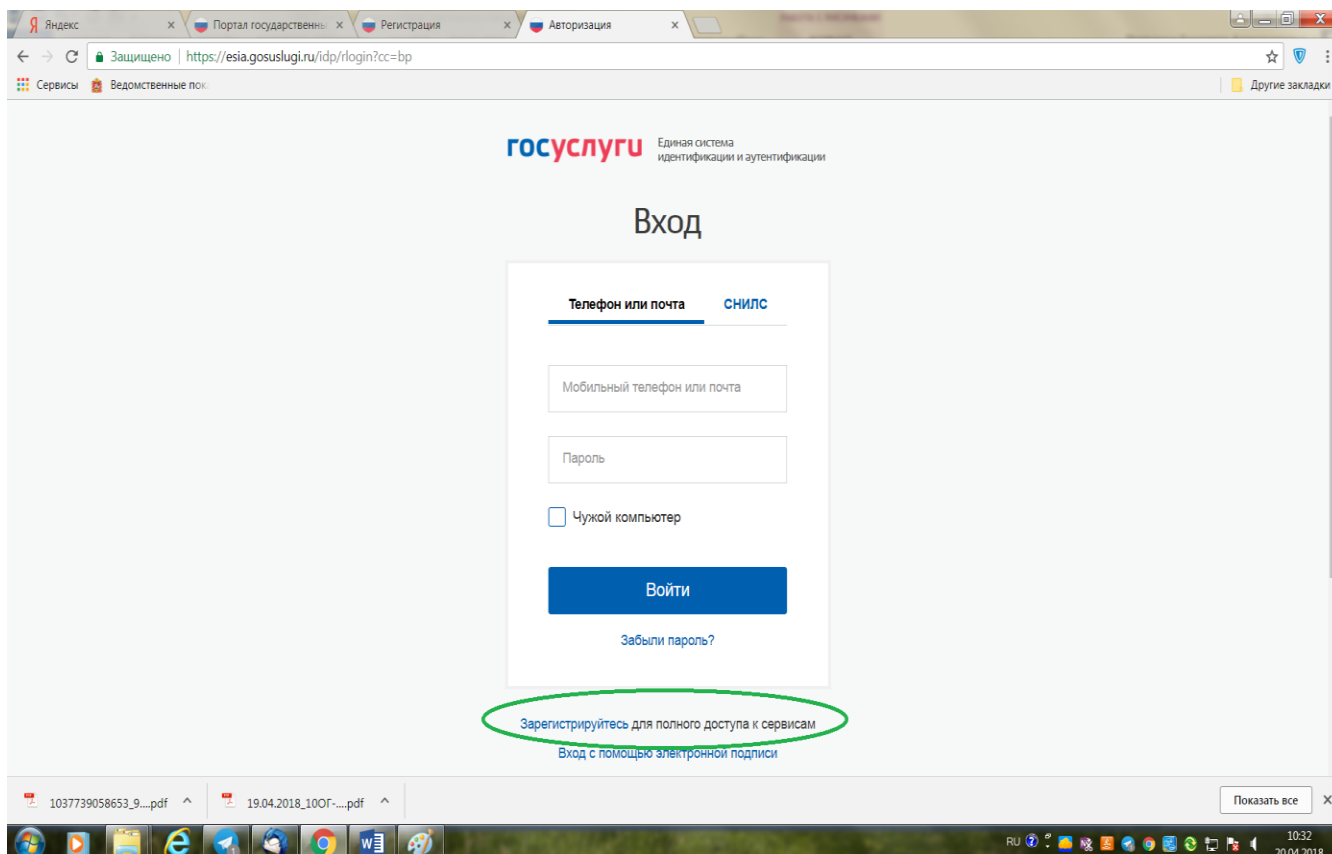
Яндекс × Портал государственны × Регистрация × Авторизация ×

Защищено | https://esia.gosuslugi.ru/idp/rlogin?cc=bp

Сервисы Ведомственные пок Другие закладки

госуслуги Единая система идентификации и аутентификации

Вход

Телефон или почта СНИЛС

Мобильный телефон или почта

Пароль

Чужой компьютер

Войти

Забыли пароль?

Зарегистрируйтесь для полного доступа к сервисам

Вход с помощью электронной подписи

1037739058653_9....pdf ^ 19.04.2018_10ОГ-....pdf ^ Показать все ×

RU 10:32 20.04.2018